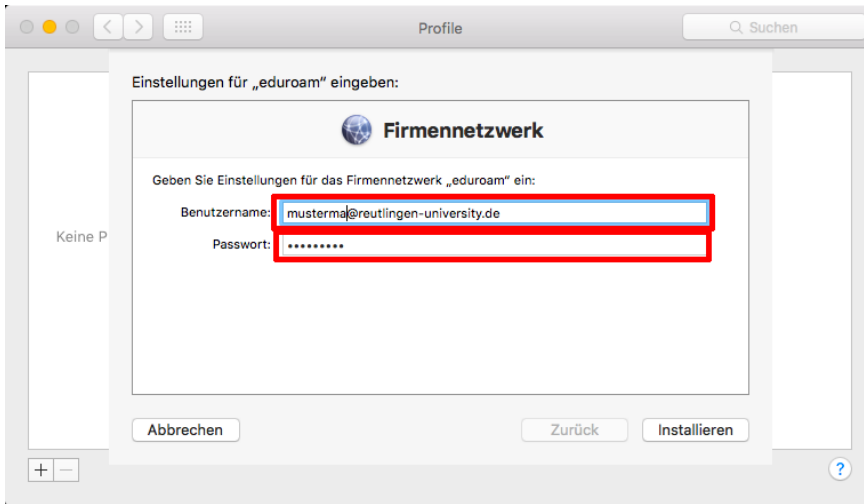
Profile

Suchen

Einstellungen für „eduroam" eingeben:

Firmennetzwerk

Geben Sie Einstellungen für das Firmennetzwerk „eduroam" ein:

Benutzername: musterma@reutlingen-university.de

Passwort: •••••••••

Keine P

Abbrechen

Zurück

Installieren

+ −

?